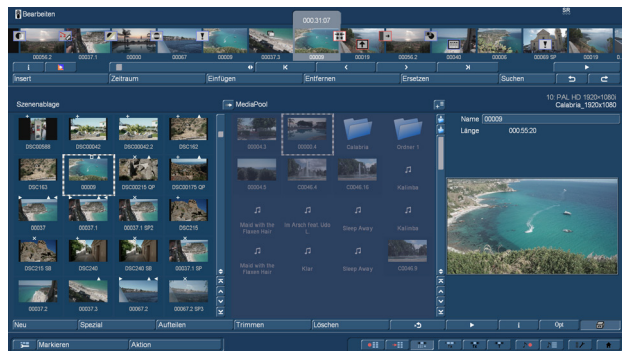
Bearbeiten

SR

000:31:07

DSC0056.2 00037.1 00030 00067 00069 00037.3 00009 00019 DSC0056.2 00040 00069 SP 00019

1

Insert | Zeitraum | Einfügen | Entfernen | Ersetzen | Suchen

Szenenablage

MediaPool

10: PAL HD 1920×1080i
Calabria_1920x1080

DSC00588 DSC00042 DSC00042.2 DSC162
DSC163 00009 DSC00215 QP DSC00175 QP
00037 00037.1 00037.1 SP2 DSC215
DSC215 SB DSC240 DSC240 SB 00037.1 SP
00037.2 00037.3 00067.2 00067.2 SP3

000045 00000.4 Calabria Ordner 1
00004.5 C0046.4 C0046.10 Kalimba
Maid with the Flaxen Hair Im Arach Heil, Udo Sleep Away Kalimba
Maid with the Flaxen Hair Klar Sleep Away C0046.8

Name 00009
Länge 000:55:20

Neu | Spezial | Aufteilen | Trimmen | Löschen | Opt

Markieren | Aktion